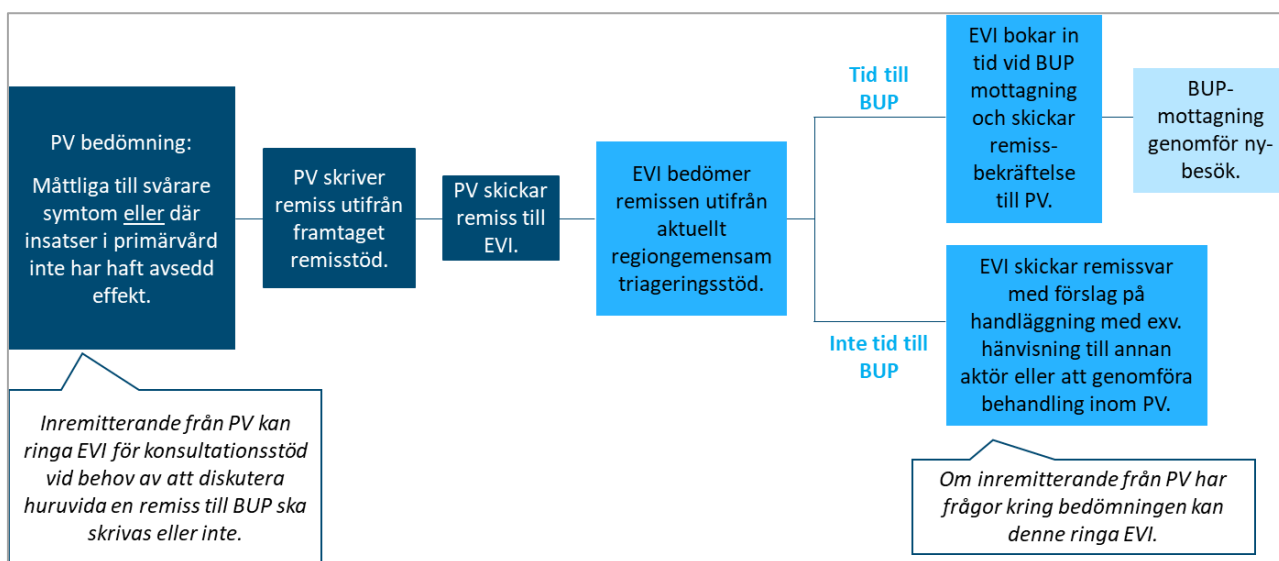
PV bedömning:

Måttliga till svårare symtom eller där insatser i primärvård inte har haft avsedd effekt.

PV skriver remiss utifrån framtaget remisstöd.

PV skickar remiss till EVI.

EVI bedömer remissen utifrån aktuellt regiongemensam triageringsstöd.

Tid till BUP

EVI bokar in tid vid BUP mottagning och skickar remiss-bekräftelse till PV.

BUP-mottagning genomför ny-besök.

Inte tid till BUP

EVI skickar remissvar med förslag på handläggning med exv. hänvisning till annan aktör eller att genomföra behandling inom PV.

Inremitterande från PV kan ringa EVI för konsultationsstöd vid behov av att diskutera huruvida en remiss till BUP ska skrivas eller inte.

Om inremitterande från PV har frågor kring bedömningen kan denne ringa EVI.